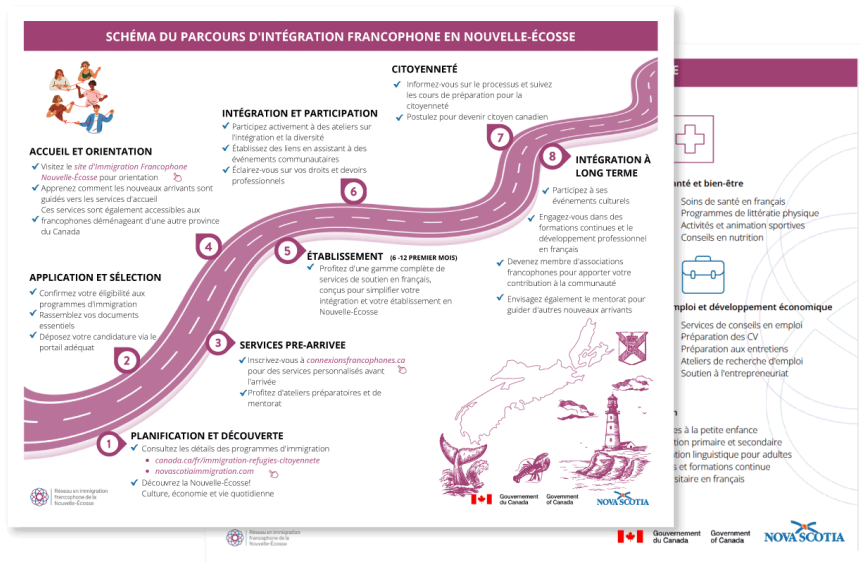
SCHÉMA DU PARCOURS D'INTÉGRATION FRANCOPHONE EN NOUVELLE-ÉCOSSE

ACCUEIL ET ORIENTATION
Visitez le site d'Immigration Francophone Nouvelle-Écosse pour orientation
Apprenez comment les nouveaux arrivants sont guidés vers les services d'accueil
Ces services sont également accessibles aux francophones déménageant d'une autre province du Canada

APPLICATION ET SÉLECTION
Confirmez votre éligibilité aux programmes d'immigration
Rassemblez vos documents essentiels
Déposez votre candidature via le portail adéquat

1 PLANIFICATION ET DÉCOUVERTE
Consultez les détails des programmes d'immigration
canada.ca/fr/immigration-refugies-citoyennete
novascotiaimmigration.com
Découvrez la Nouvelle-Écosse! Culture, économie et vie quotidienne

2

3 SERVICES PRE-ARRIVEE
Inscrivez-vous à connexionsfrancophones.ca pour des services personnalisés avant l'arrivée
Profitez d'ateliers préparatoires et de mentorat

4

5 ÉTABLISSEMENT (6 -12 PREMIER MOIS)
Profitez d'une gamme complète de services de soutien en français, conçus pour simplifier votre intégration et votre établissement en Nouvelle-Écosse

6

INTÉGRATION ET PARTICIPATION
Participez activement à des ateliers sur l'intégration et la diversité
Établissez des liens en assistant à des événements communautaires
Éclairez-vous sur vos droits et devoirs professionnels

CITOYENNETÉ
Informez-vous sur le processus et suivez les cours de préparation pour la citoyenneté
Postulez pour devenir citoyen canadien

7

8 INTÉGRATION À LONG TERME
Participez à ses événements culturels
Engagez-vous dans des formations continues et le développement professionnel en français
Devenez membre d'associations francophones pour apporter votre contribution à la communauté
Envisagez également le mentorat pour guider d'autres nouveaux arrivants

Réseau en immigration francophone de la Nouvelle-Écosse

Gouvernement du Canada   Government of Canada   NOVA SCOTIA

anté et bien-être
Soins de santé en français
Programmes de littératie physique
Activités et animation sportives
Conseils en nutrition

mploi et développement économique
Services de conseils en emploi
Préparation des CV
Préparation aux entretiens
Ateliers de recherche d'emploi
Soutien à l'entrepreneuriat

n
es à la petite enfance
tion primaire et secondaire
tion linguistique pour adultes
s et formations continue
sitaire en français

Réseau en immigration francophone de la Nouvelle-Écosse
Gouvernement du Canada   Government of Canada   NOVA SCOTIA